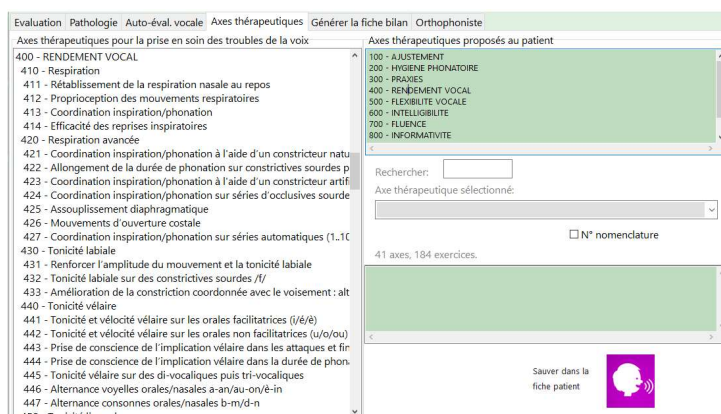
Evaluation | Pathologie | Auto-éval. vocale | Axes thérapeutiques | Générer la fiche bilan | Orthophoniste

Axes thérapeutiques pour la prise en soin des troubles de la voix

400 - RENDEMENT VOCAL
410 - Respiration
411 - Rétablissement de la respiration nasale au repos
412 - Proprioception des mouvements respiratoires
413 - Coordination inspiration/phonation
414 - Efficacité des reprises inspiratoires
420 - Respiration avancée
421 - Coordination inspiration/phonation à l'aide d'un constricteur natu
422 - Allongement de la durée de phonation sur constrictives sourdes p
423 - Coordination inspiration/phonation à l'aide d'un constricteur artifi
424 - Coordination inspiration/phonation sur séries d'occlusives sourde
425 - Assouplissement diaphragmatique
426 - Mouvements d'ouverture costale
427 - Coordination inspiration/phonation sur séries automatiques (1..10
430 - Tonicité labiale
431 - Renforcer l'amplitude du mouvement et la tonicité labiale
432 - Tonicité labiale sur des constrictives sourdes /f/
433 - Amélioration de la constriction coordonnée avec le voisement : alt
440 - Tonicité vélaire
441 - Tonicité et vélocité vélaire sur les orales facilitatrices (i/é/è)
442 - Tonicité et vélocité vélaire sur les orales non facilitatrices (u/o/ou)
443 - Prise de conscience de l'implication vélaire dans les attaques et fir
444 - Prise de conscience de l'implication vélaire dans la durée de phon
445 - Tonicité vélaire sur des di-vocaliques puis tri-vocaliques
446 - Alternance voyelles orales/nasales a-an/au-on/è-in
447 - Alternance consonnes orales/nasales b-m/d-n

Axes thérapeutiques proposés au patient
100 - AJUSTEMENT
200 - HYGIENE PHONATOIRE
300 - PRAXIES
400 - RENDEMENT VOCAL
500 - FLEXIBILITE VOCALE
600 - INTELLIGIBILITE
700 - FLUENCE
800 - INFORMATIVITE

Rechercher:
Axe thérapeutique sélectionné:
N° nomenclature
41 axes, 184 exercices.

Sauver dans la fiche patient